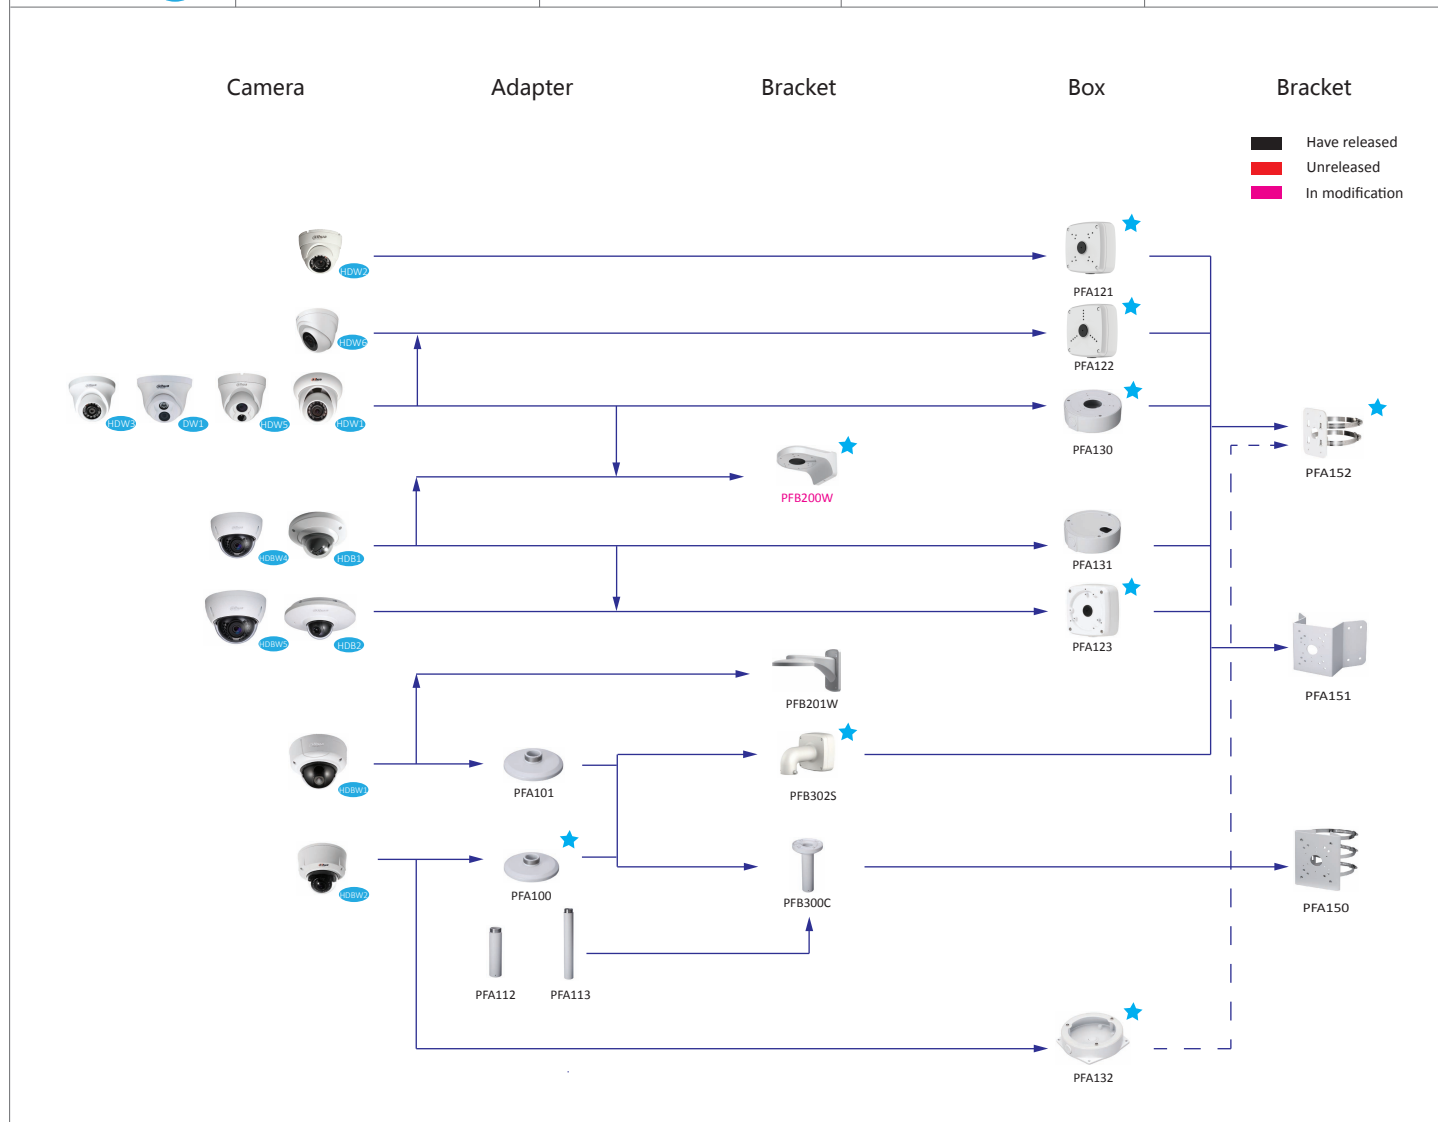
Camera Adapter Bracket Box Bracket

Have released
Unreleased
In modification

HDW2
HDW6
HDW3 DW1 HDW5 HDW1
HDBW4 HDB1
HDBW5 HDB2
HDBW1
HDBW2

PFA121
PFA122
PFA130
PFB200W
PFA131
PFA123
PFB201W
PFA101
PFB302S
PFA100
PFB300C
PFA112 PFA113
PFA132
PFA152
PFA151
PFA150